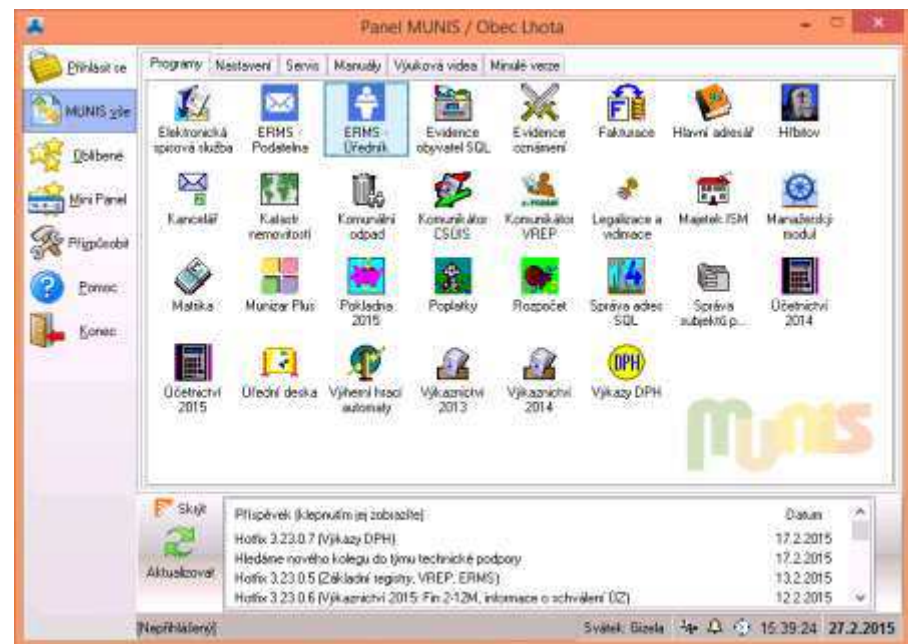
Panel MUNIS / Obec Lhota

Přihlásit se
MUNIS vše
Oblíbené
Mini Panel
Přizpůsobit
Pomoc
Konec

Programy | Nastavení | Servis | Manuály | Výuková videa | Minulé verze

Elektronická spisová služba
ERMS - Podatelna
ERMS - Úředník
Evidence obyvatel SQL
Evidence oznámení
Fakturace
Hlavní adresář
Hřbitov
Kancelář
Katastr nemovitostí
Komunální odpad
Komunikátor CSÚIS
Komunikátor VREP
Legalizace a vidimace
Majetek ISM
Manažerský modul
Matrika
Munizar Plus
Pokladna 2015
Poplatky
Rozpočet
Správa adres SQL
Správa subjektů p...
Účetnictví 2014
Účetnictví 2015
Úřední deska
Výherní hrací automaty
Výkaznictví 2013
Výkaznictví 2014
Výkazy DPH

munis

Skrýt
Aktualizovat

| Příspěvek (klepnutím jej zobrazíte) | Datum |
|---|---|
| Hotfix 3.23.0.7 (Výkazy DPH) | 17.2.2015 |
| Hledáme nového kolegu do týmu technické podpory | 17.2.2015 |
| Hotfix 3.23.0.5 (Základní registry, VREP, ERMS) | 13.2.2015 |
| Hotfix 3.23.0.6 (Výkaznictví 2015: Fin 2-12M, informace o schválení ÚZ) | 12.2.2015 |

[Nepřihlášený]
Svátek: Gizela
15:39:24 27.2.2015